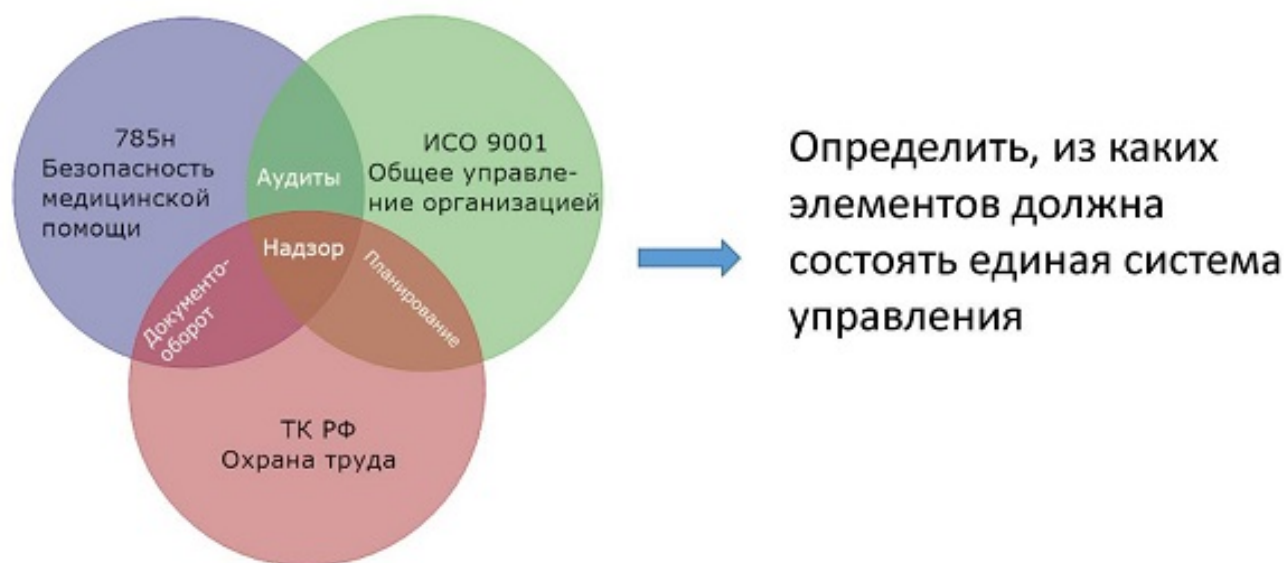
785н
Безопасность медицинской помощи

Аудиты

ИСО 9001
Общее управление организацией

Надзор

Документооборот

Планирование

ТК РФ
Охрана труда

Определить, из каких элементов должна состоять единая система управления